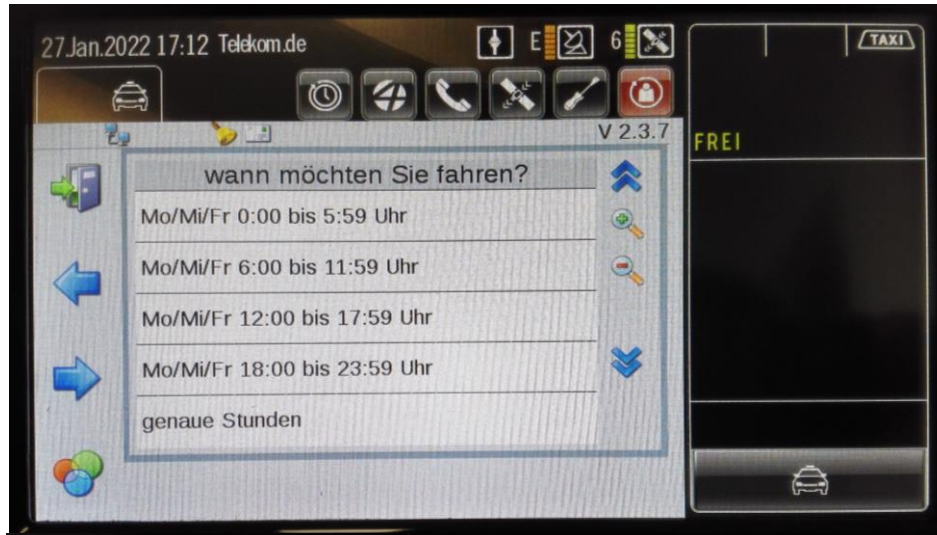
27.Jan.2022 17:12 Telekom.de

E 6

TAXI

V 2.3.7

FREI

wann möchten Sie fahren?

Mo/Mi/Fr 0:00 bis 5:59 Uhr

Mo/Mi/Fr 6:00 bis 11:59 Uhr

Mo/Mi/Fr 12:00 bis 17:59 Uhr

Mo/Mi/Fr 18:00 bis 23:59 Uhr

genaue Stunden